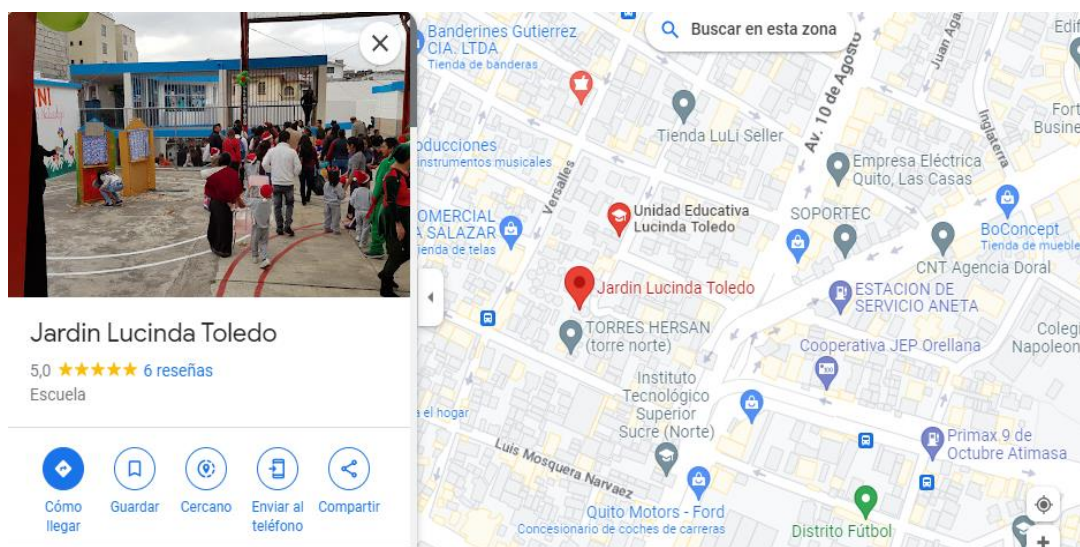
Jardin Lucinda Toledo

5,0 ★★★★★ 6 reseñas

Escuela

Cómo llegar

Guardar

Cercano

Enviar al teléfono

Compartir

Buscar en esta zona

Banderines Gutierrez CIA. LTDA
Tienda de banderas

oducciones
nstrumentos musicales

Tienda LuLi Seller

Av. 10 de Agosto

Juan Aga

Edif

Fort Busine

Inglaterra

Empresa Eléctrica Quito, Las Casas

Versalles

Unidad Educativa Lucinda Toledo

SOPORTEC

BoConcept
Tienda de mueble

OMERCIAL A SALAZAR
enda de telas

CNT Agencia Doral

Jardin Lucinda Toledo

ESTACION DE SERVICIO ANETA

TORRES HERSAN (torre norte)

Colegi Napoleon

Cooperativa JEP Orellana

Instituto Tecnológico Superior Sucre (Norte)

e el hogar

Primax 9 de Octubre Atimasa

Luis Mosquera Narvaez

Quito Motors - Ford
Concesionario de coches de carreras

Distrito Fútbol